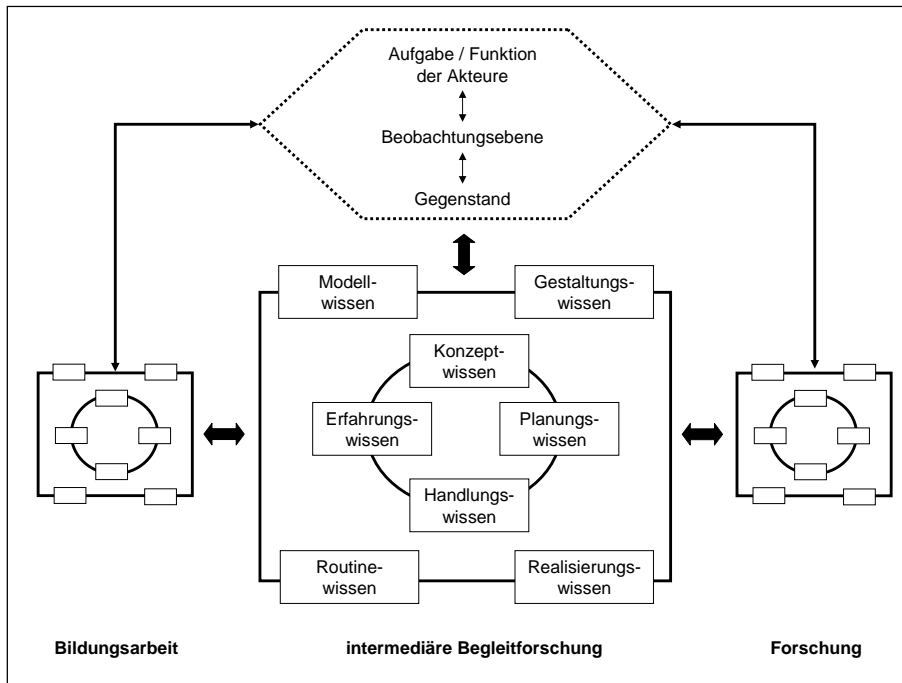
Aufgabe / Funktion der Akteure

Beobachtungsebene

Gegenstand

Modellwissen

Gestaltungswissen

Konzeptwissen

Erfahrungswissen

Planungswissen

Handlungswissen

Routinewissen

Realisierungswissen

Bildungsarbeit

intermediäre Begleitforschung

Forschung